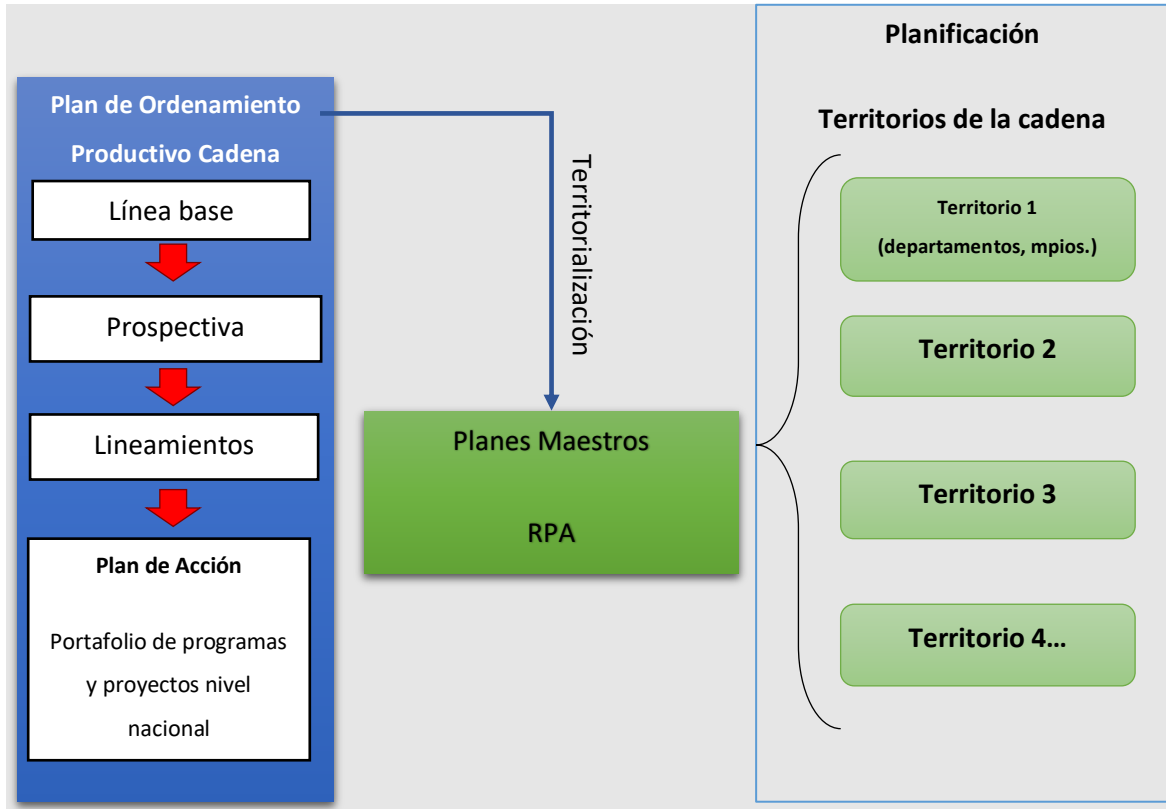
Plan de Ordenamiento Productivo Cadena

Línea base

Prospectiva

Lineamientos

Plan de Acción

Portafolio de programas y proyectos nivel nacional

Territorialización

Planes Maestros

RPA

Planificación

Territorios de la cadena

Territorio 1 (departamentos, mpios.)

Territorio 2

Territorio 3

Territorio 4…